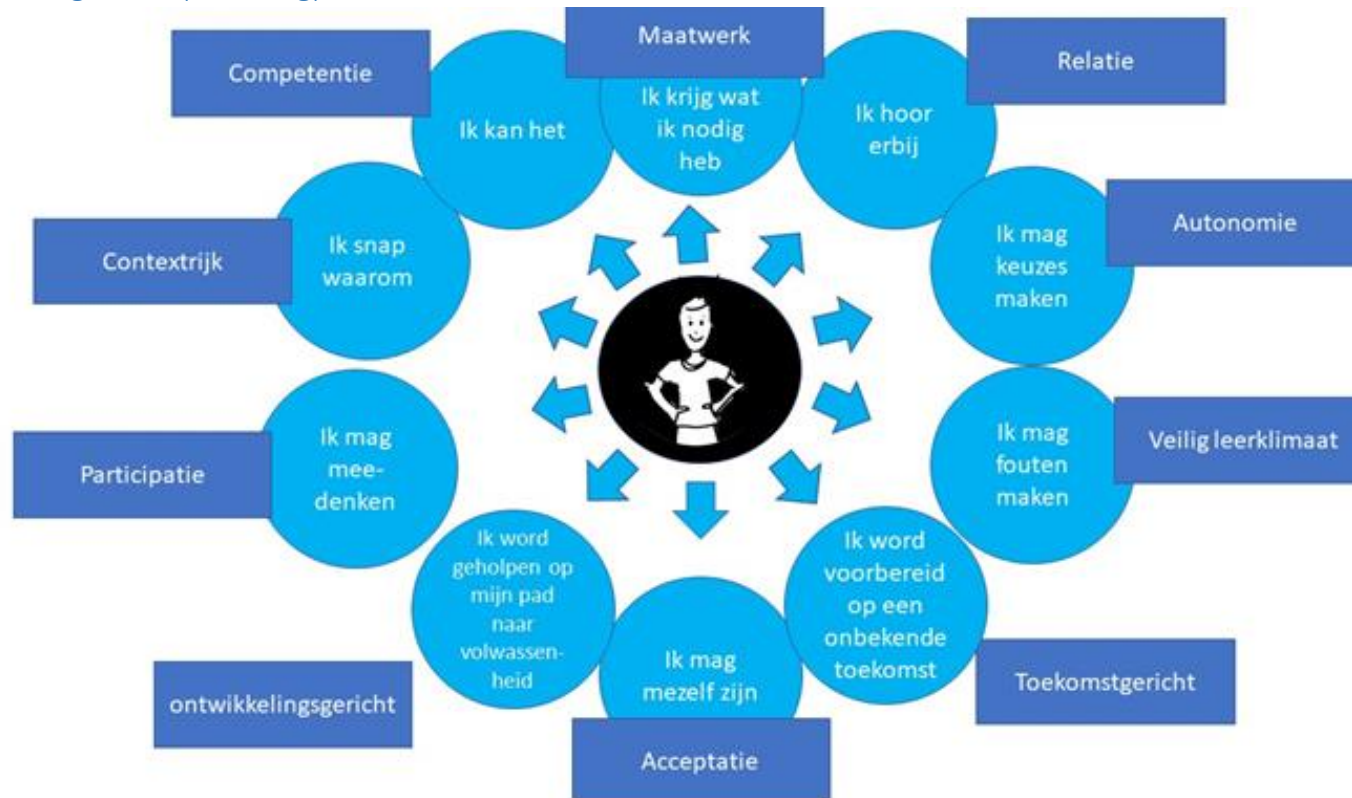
Maatwerk

Ik krijg wat ik nodig heb

Relatie

Ik hoor erbij

Autonomie

Ik mag keuzes maken

Veilig leerklimaat

Ik mag fouten maken

Ik word voorbereid op een onbekende toekomst

Toekomstgericht

Ik mag mezelf zijn

Acceptatie

Ik word geholpen op mijn pad naar volwassenheid

ontwikkelingsgericht

Ik mag meedenken

Participatie

Ik snap waarom

Contextrijk

Ik kan het

Competentie